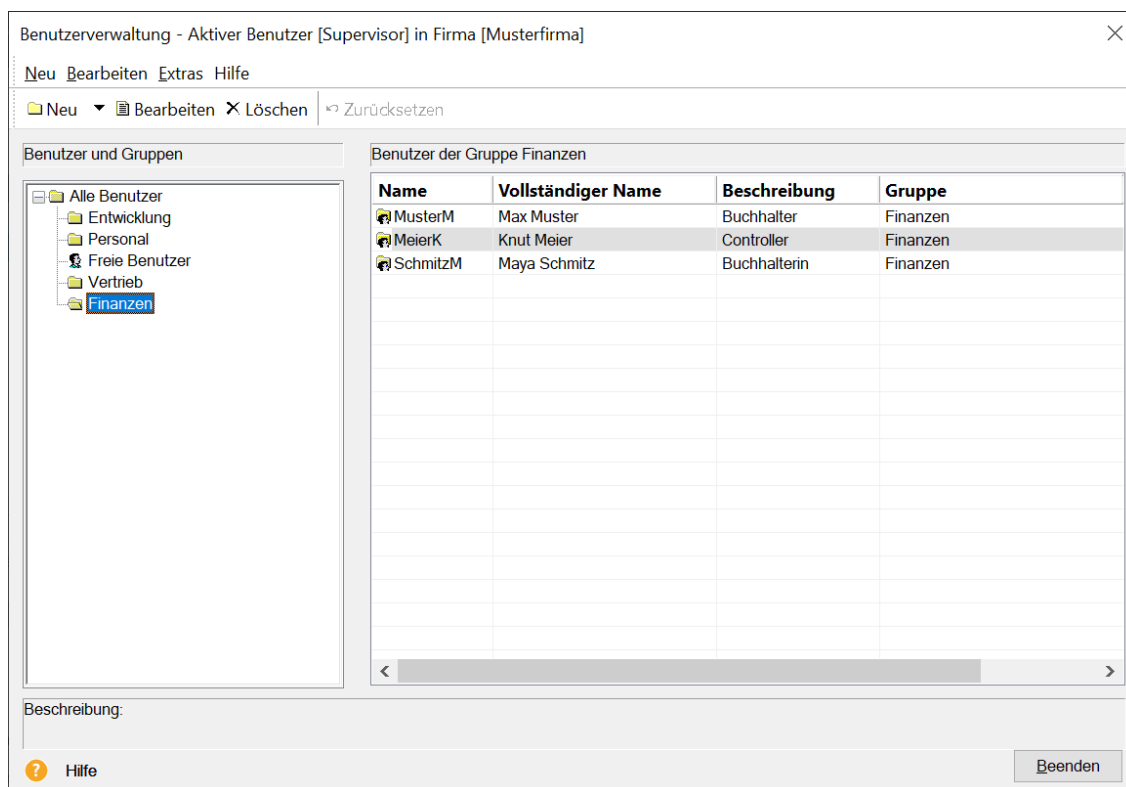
Benutzerverwaltung - Aktiver Benutzer [Supervisor] in Firma [Musterfirma]

Neu Bearbeiten Extras Hilfe

Neu Bearbeiten Löschen Zurücksetzen

Benutzer und Gruppen

Alle Benutzer
Entwicklung
Personal
Freie Benutzer
Vertrieb
Finanzen

Benutzer der Gruppe Finanzen

| Name | Vollständiger Name | Beschreibung | Gruppe |
|---|---|---|---|
| MusterM | Max Muster | Buchhalter | Finanzen |
| MeierK | Knut Meier | Controller | Finanzen |
| SchmitzM | Maya Schmitz | Buchhalterin | Finanzen |

Beschreibung:

Hilfe

Beenden